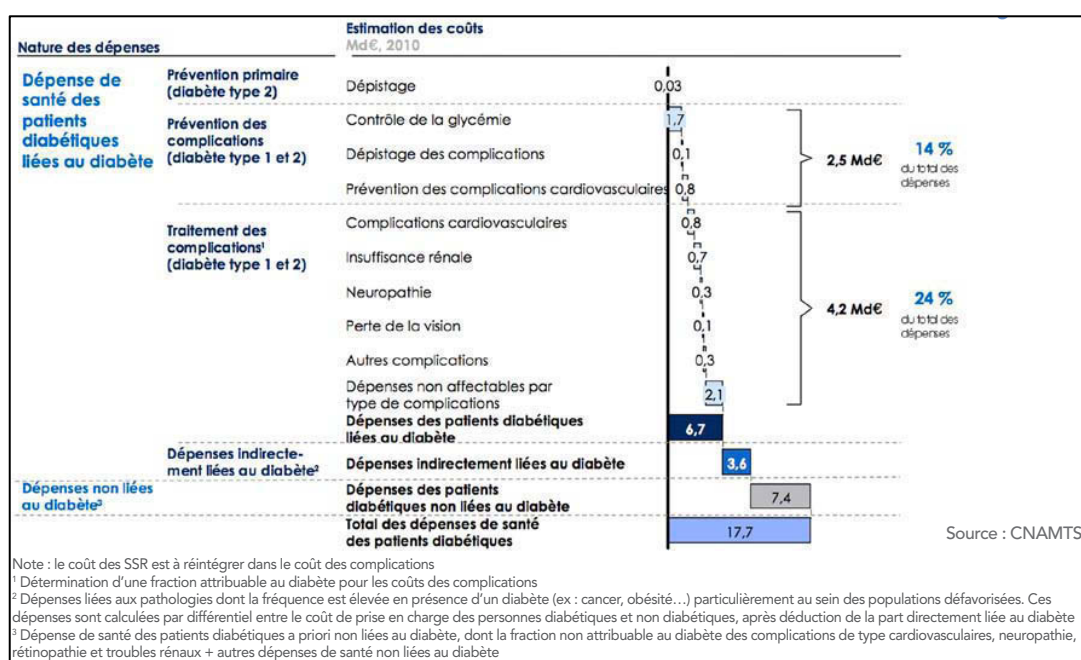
Nature des dépenses

Estimation des coûts
Md€, 2010

Dépense de santé des patients diabétiques liées au diabète

Prévention primaire (diabète type 2)

Dépistage 0,03

Prévention des complications (diabète type 1 et 2)

Contrôle de la glycémie 1,7

Dépistage des complications 0,1

Prévention des complications cardiovasculaires 0,8

2,5 Md€

14 %
du total des dépenses

Traitement des complications¹ (diabète type 1 et 2)

Complications cardiovasculaires 0,8

Insuffisance rénale 0,7

Neuropathie 0,3

Perte de la vision 0,1

Autres complications 0,3

Dépenses non affectables par type de complications 2,1

4,2 Md€

24 %
du total des dépenses

Dépenses des patients diabétiques liées au diabète 6,7

Dépenses indirectement liées au diabète²

Dépenses indirectement liées au diabète 3,6

Dépenses non liées au diabète³

Dépenses des patients diabétiques non liées au diabète 7,4

Total des dépenses de santé des patients diabétiques 17,7

Source : CNAMTS

Note : le coût des SSR est à réintégrer dans le coût des complications
¹ Détermination d'une fraction attribuable au diabète pour les coûts des complications
² Dépenses liées aux pathologies dont la fréquence est élevée en présence d'un diabète (ex : cancer, obésité…) particulièrement au sein des populations défavorisées. Ces dépenses sont calculées par différentiel entre le coût de prise en charge des personnes diabétiques et non diabétiques, après déduction de la part directement liée au diabète
³ Dépense de santé des patients diabétiques a priori non liées au diabète, dont la fraction non attribuable au diabète des complications de type cardiovasculaires, neuropathie, rétinopathie et troubles rénaux + autres dépenses de santé non liées au diabète